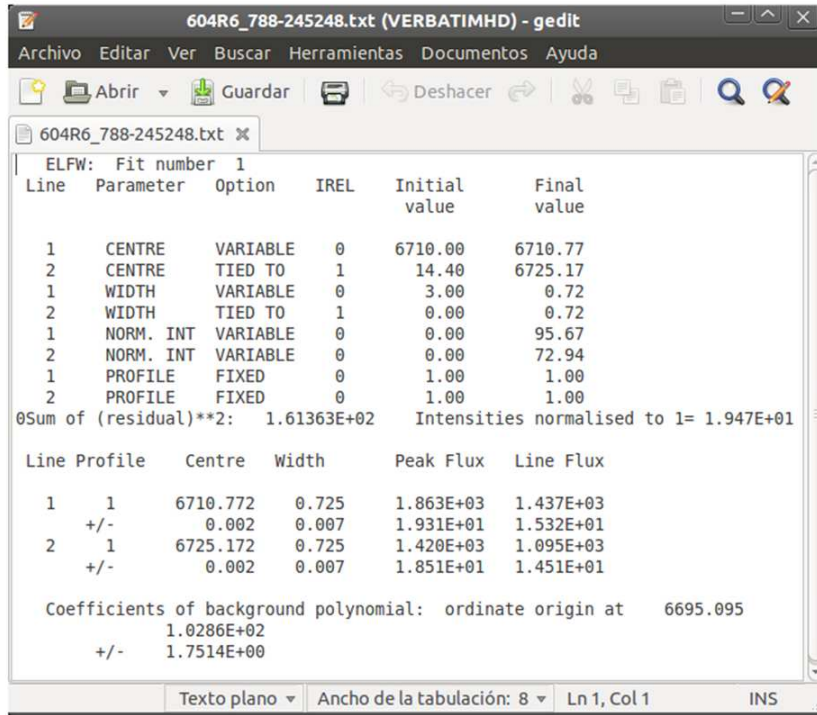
604R6_788-245248.txt (VERBATIMHD) - gedit

Archivo Editar Ver Buscar Herramientas Documentos Ayuda

Abrir Guardar Deshacer

604R6_788-245248.txt

ELFW: Fit number 1

| Line | Parameter | Option | IREL | Initial value | Final value |
|---|---|---|---|---|---|
| 1 | CENTRE | VARIABLE | 0 | 6710.00 | 6710.77 |
| 2 | CENTRE | TIED TO | 1 | 14.40 | 6725.17 |
| 1 | WIDTH | VARIABLE | 0 | 3.00 | 0.72 |
| 2 | WIDTH | TIED TO | 1 | 0.00 | 0.72 |
| 1 | NORM. INT | VARIABLE | 0 | 0.00 | 95.67 |
| 2 | NORM. INT | VARIABLE | 0 | 0.00 | 72.94 |
| 1 | PROFILE | FIXED | 0 | 1.00 | 1.00 |
| 2 | PROFILE | FIXED | 0 | 1.00 | 1.00 |

0Sum of (residual)**2: 1.61363E+02 Intensities normalised to 1= 1.947E+01

| Line | Profile | Centre | Width | Peak Flux | Line Flux |
|---|---|---|---|---|---|
| 1 | 1 | 6710.772 | 0.725 | 1.863E+03 | 1.437E+03 |
| | +/- | 0.002 | 0.007 | 1.931E+01 | 1.532E+01 |
| 2 | 1 | 6725.172 | 0.725 | 1.420E+03 | 1.095E+03 |
| | +/- | 0.002 | 0.007 | 1.851E+01 | 1.451E+01 |

Coefficients of background polynomial: ordinate origin at 6695.095
1.0286E+02
+/- 1.7514E+00

Texto plano ▾ Ancho de la tabulación: 8 ▾ Ln 1, Col 1 INS